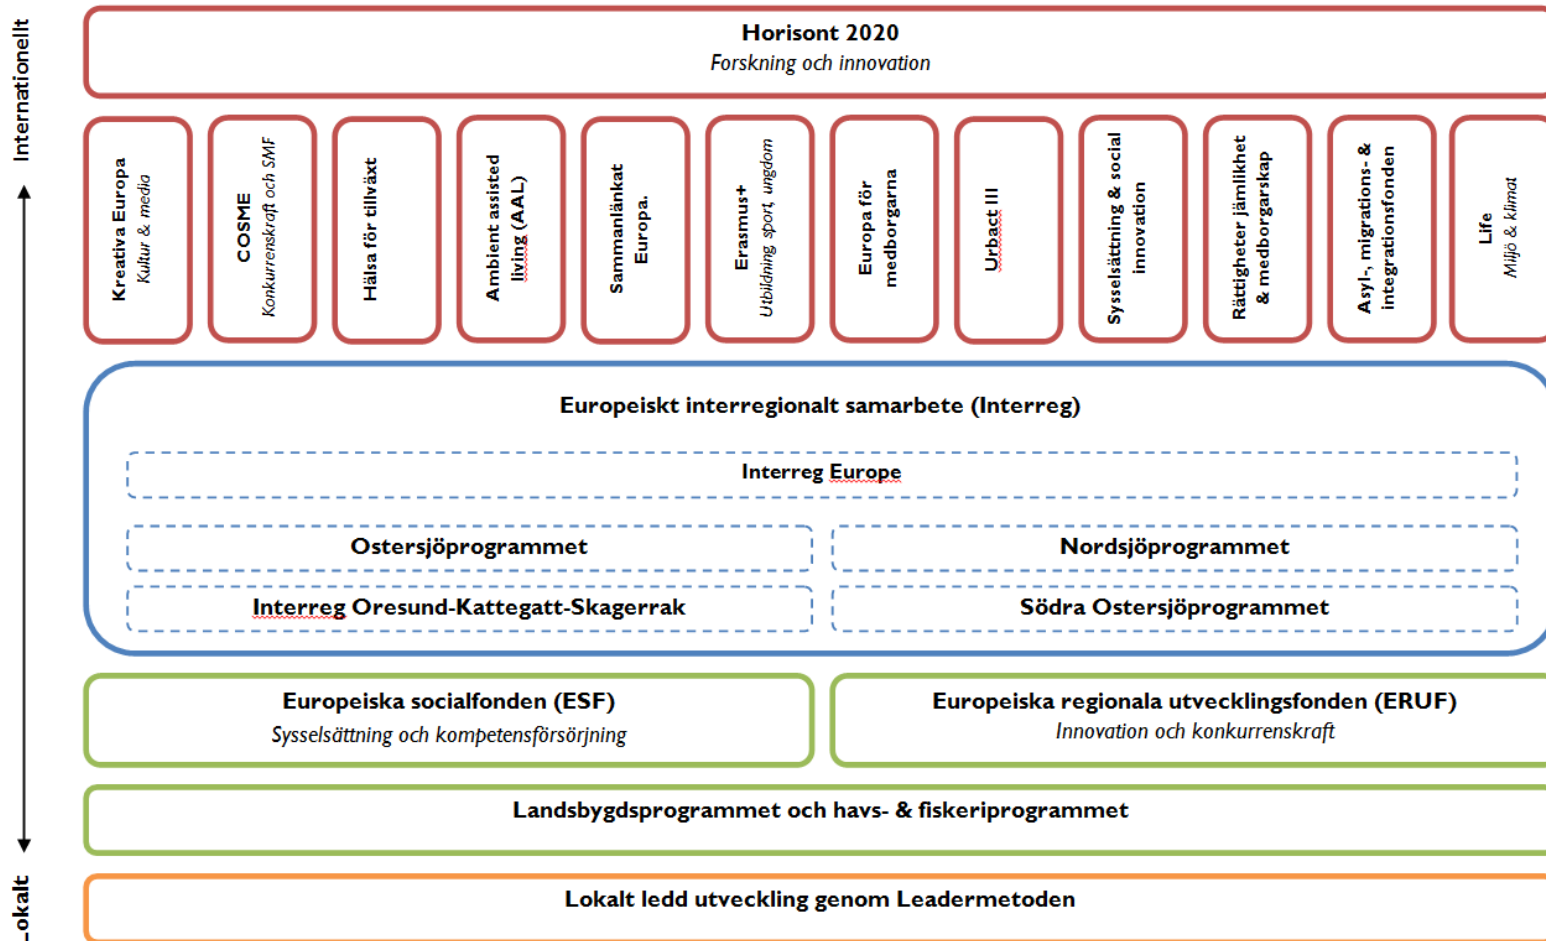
Internationellt

Horisont 2020
Forskning och innovation

Kreativa Europa
Kultur & media

COSME
Konkurrenskraft och SMF

Hälsa för tillväxt

Ambient assisted living (AAL)

Sammanlänkat Europa.

Erasmus+
Utbildning sport, ungdom

Europa för medborgarna

Urbact III

Sysselsättning & social innovation

Rättigheter jämlikhet & medborgarskap

Asyl-, migrations- & integrationsfonden

Life
Miljö & klimat

Europeiskt interregionalt samarbete (Interreg)

Interreg Europe

Östersjöprogrammet

Nordsjöprogrammet

Interreg Öresund-Kattegatt-Skagerrak

Södra Östersjöprogrammet

Europeiska socialfonden (ESF)
Sysselsättning och kompetensförsörjning

Europeiska regionala utvecklingsfonden (ERUF)
Innovation och konkurrenskraft

Landsbygdsprogrammet och havs- & fiskeriprogrammet

Lokalt

Lokalt ledd utveckling genom Leadermetoden